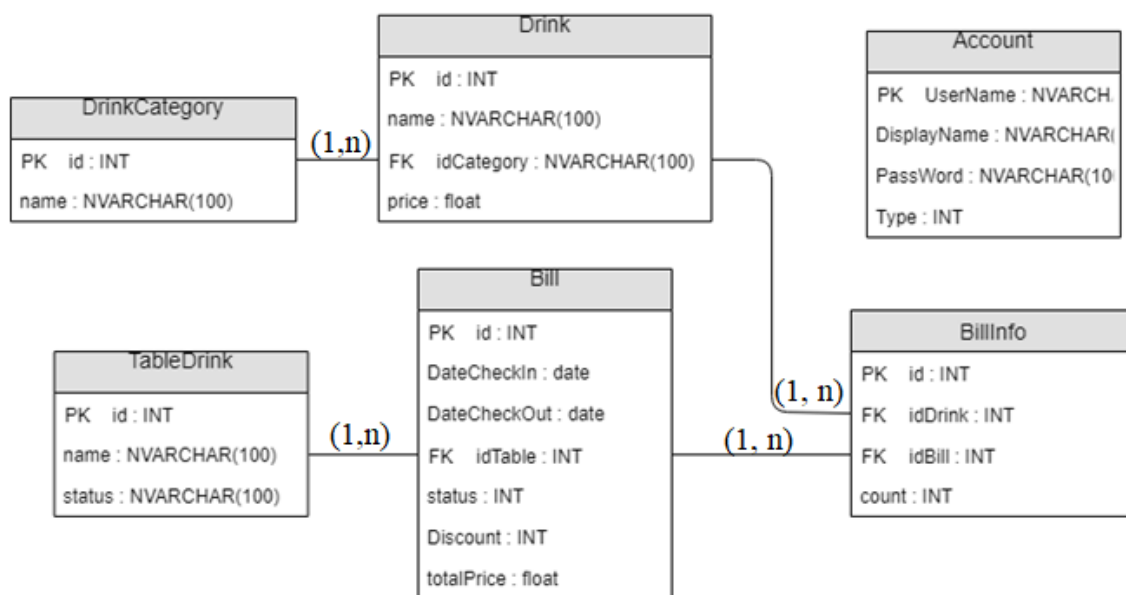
Drink

PK id : INT

name : NVARCHAR(100)

FK idCategory : NVARCHAR(100)

price : float

Account

PK UserName : NVARCH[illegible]

DisplayName : NVARCHAR([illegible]

PassWord : NVARCHAR(10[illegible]

Type : INT

DrinkCategory

PK id : INT

name : NVARCHAR(100)

(1,n)

Bill

PK id : INT

DateCheckIn : date

DateCheckOut : date

FK idTable : INT

status : INT

Discount : INT

totalPrice : float

BillInfo

PK id : INT

FK idDrink : INT

FK idBill : INT

count : INT

(1, n)

TableDrink

PK id : INT

name : NVARCHAR(100)

status : NVARCHAR(100)

(1,n)

(1, n)